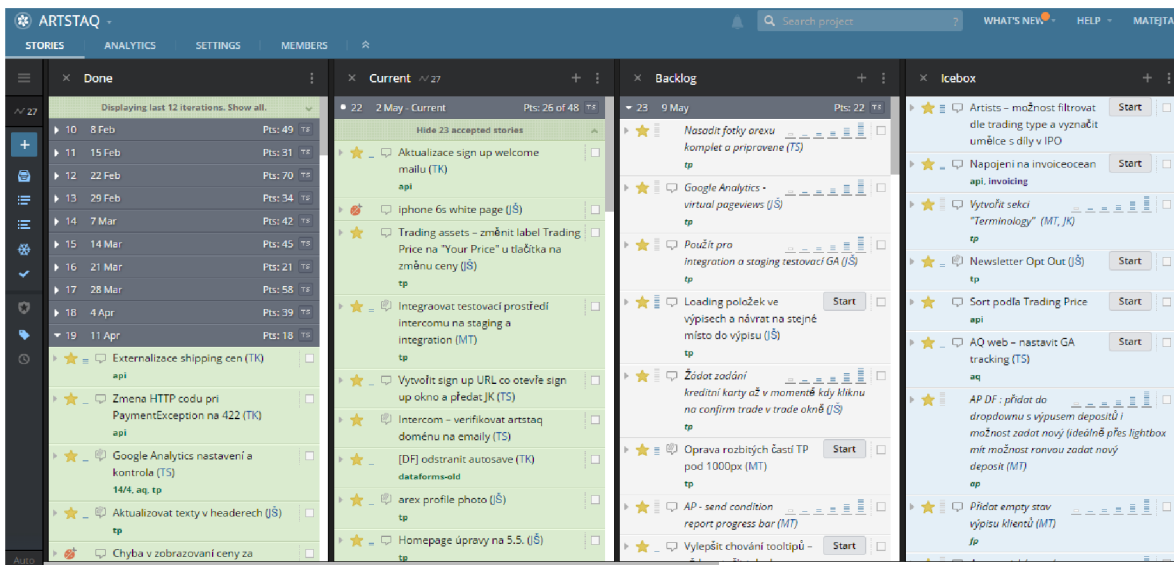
ARTSTAQ

Search project

WHAT'S NEW HELP MATEJTA

STORIES ANALYTICS SETTINGS MEMBERS

27

Done

Displaying last 12 iterations. Show all.

10 8 Feb Pts: 49
11 15 Feb Pts: 31
12 22 Feb Pts: 70
13 29 Feb Pts: 34
14 7 Mar Pts: 42
15 14 Mar Pts: 45
16 21 Mar Pts: 21
17 28 Mar Pts: 58
18 4 Apr Pts: 39
19 11 Apr Pts: 18

Externalizace shipping cen (TK)
api

Zmena HTTP codu pri PaymentException na 422 (TK)
api

Google Analytics nastavení a kontrola (TS)
14/4, aq, tp

Aktualizovat texty v headerech (JŠ)
tp

Chyba v zobrazovani ceny za

Current 27

22 2 May - Current Pts: 26 of 48

Hide 23 accepted stories

Aktualizace sign up welcome mailu (TK)
api

iphone 6s white page (JŠ)

Trading assets – změnit label Trading Price na "Your Price" u tlačítka na změnu ceny (JŠ)
tp

Integraovat testovací prostředí intercomu na staging a integration (MT)
tp

Vytvořit sign up URL co otevře sign up okno a předat JK (TS)

Intercom – verifikovat artstaq doménu na emaily (TS)

[DF] odstranit autosave (TK)
dataforms-old

arex profile photo (JŠ)
tp

Homepage úpravy na 5.5. (JŠ)
tp

Backlog

23 9 May Pts: 22

Nasadit fotky arexu komplet a pripravene (TS)
tp

Google Analytics - virtual pageviews (JŠ)
tp

Použít pro integration a staging testovací GA (JŠ)
tp

Loading položek ve výpisech a návrat na stejné místo do výpisu (JŠ)
tp
Start

Žádat zadání kreditní karty až v momentě kdy kliknu na confirm trade v trade okně (JŠ)
tp

Oprava rozbitých částí TP pod 1000px (MT)
tp
Start

AP - send condition report progress bar (MT)
tp

Vylepšit chování tooltipů –
Start

Icebox

Artists – možnost filtrovat dle trading type a vyznačit umělce s díly v IPO
Start

Napojeni na invoiceocean
api, invoicing
Start

Vytvořit sekci "Terminology" (MT, JK)
tp

Newsletter Opt Out (JŠ)
tp
Start

Sort podľa Trading Price
api
Start

AQ web – nastavit GA tracking (TS)
aq
Start

AP DF : přidat do dropdownu s výpusem depositů i možnost zadat nový (ideálně přes lightbox mít možnost rovnou zadat nový deposit (MT)
ap

Přidat empty stav výpisu klientů (MT)
fp

Auto